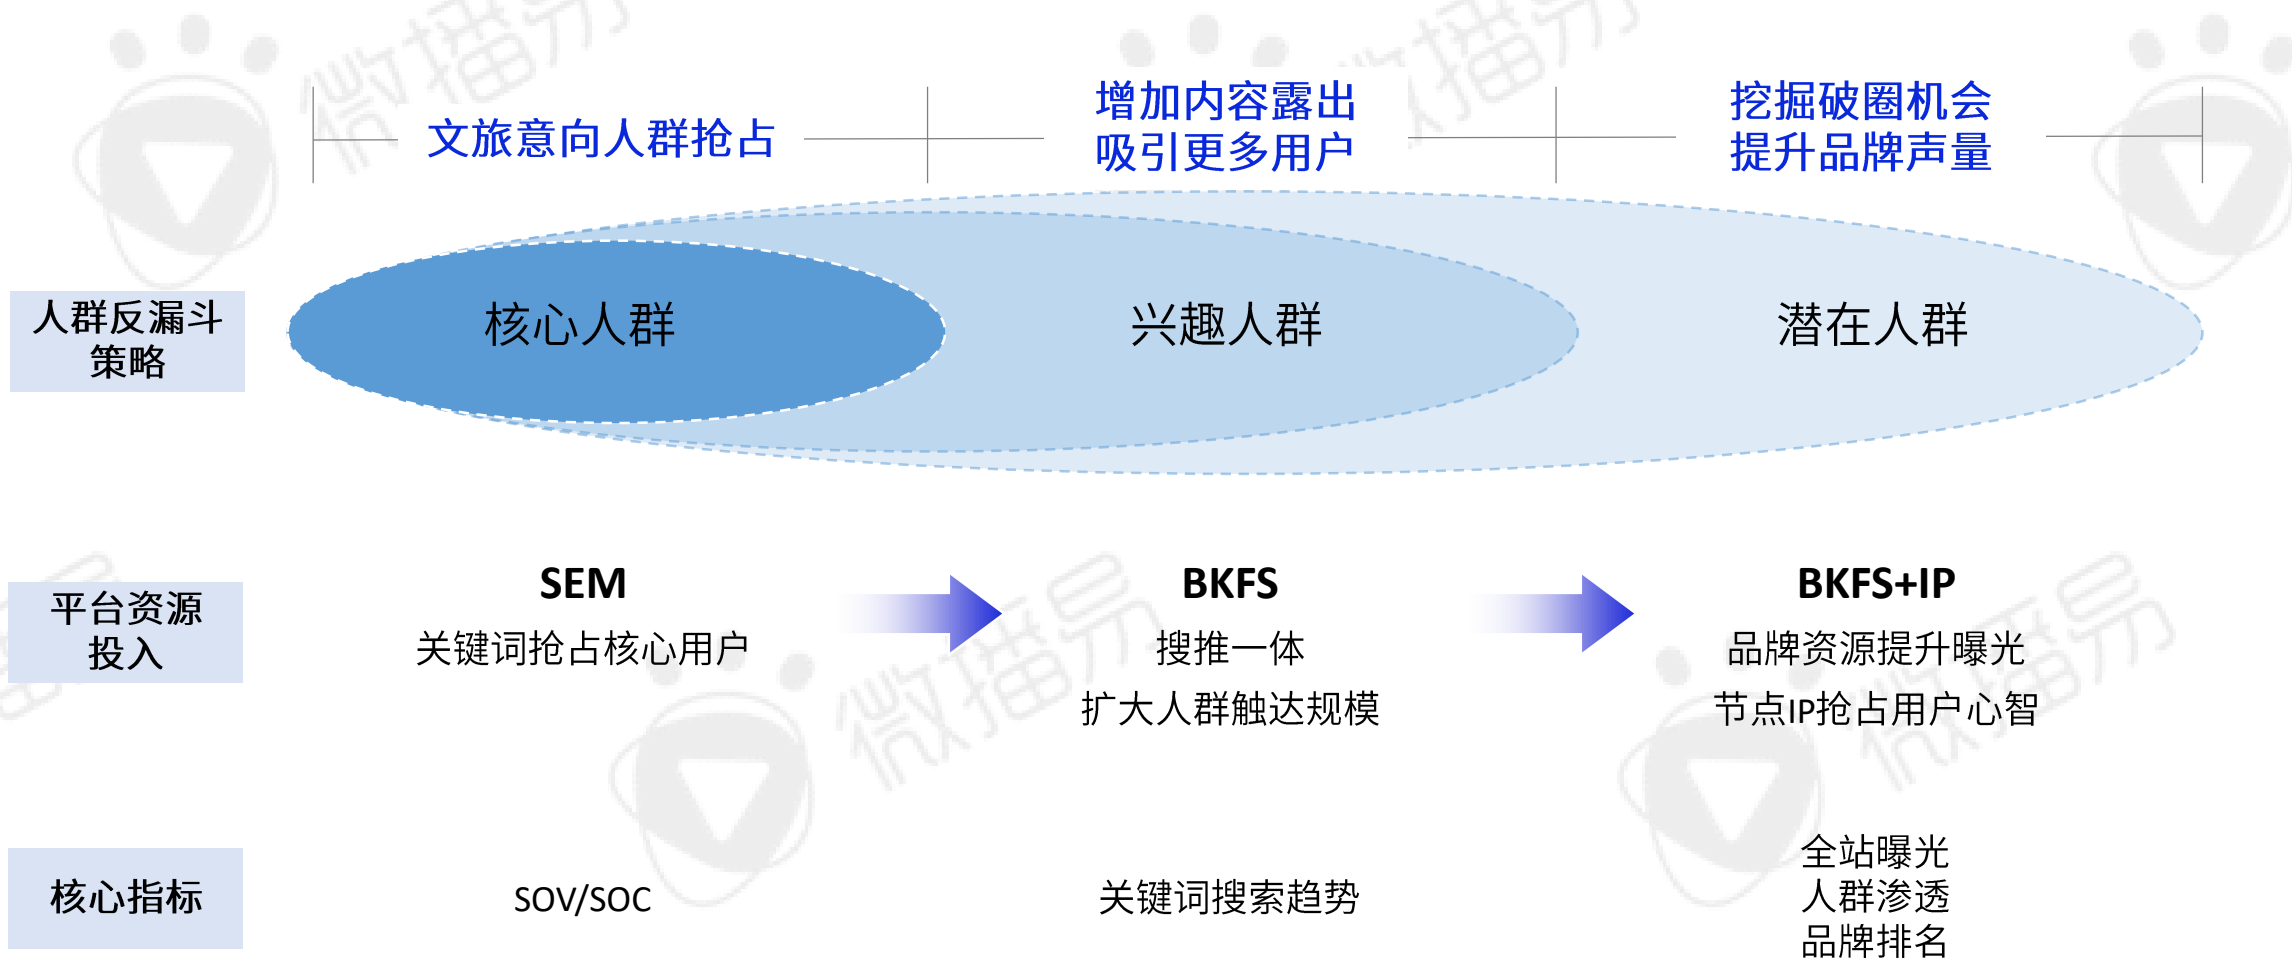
文旅意向人群抢占

增加内容露出
吸引更多用户

挖掘破圈机会
提升品牌声量

人群反漏斗策略

核心人群

兴趣人群

潜在人群

平台资源投入

SEM
关键词抢占核心用户

BKFS
搜推一体
扩大人群触达规模

BKFS+IP
品牌资源提升曝光
节点IP抢占用户心智

核心指标

SOV/SOC

关键词搜索趋势

全站曝光
人群渗透
品牌排名